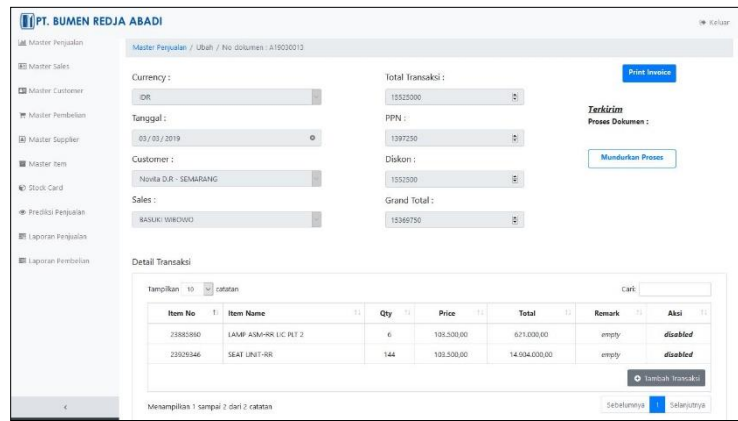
PT. BUMEN REDJA ABADI

Keluar

Master Penjualan
Master Sales
Master Customer
Master Pembelian
Master Supplier
Master Item
Stock Card
Prediksi Penjualan
Laporan Penjualan
Laporan Pembelian

Master Penjualan / Ubah / No dokumen : A19030013

Currency :
IDR

Tanggal :
03/03/2019

Customer :
Novita D.R - SEMARANG

Sales :
BASUKI WIBOWO

Total Transaksi :
15525000

PPN :
1397250

Diskon :
1552500

Grand Total :
15369750

Print Invoice

Terkirim
Proses Dokumen :

Mundurkan Proses

Detail Transaksi

Tampilkan 10 catatan

Cari:

| Item No | Item Name | Qty | Price | Total | Remark | Aksi |
|---|---|---|---|---|---|---|
| 23885880 | LAMP ASM-RR LIC PLT 2 | 6 | 103.500,00 | 621.000,00 | empty | disabled |
| 23929346 | SEAT UNIT-RR | 144 | 103.500,00 | 14.904.000,00 | empty | disabled |

Tambah Transaksi

Menampilkan 1 sampai 2 dari 2 catatan

Sebelumnya 1 Selanjutnya

<